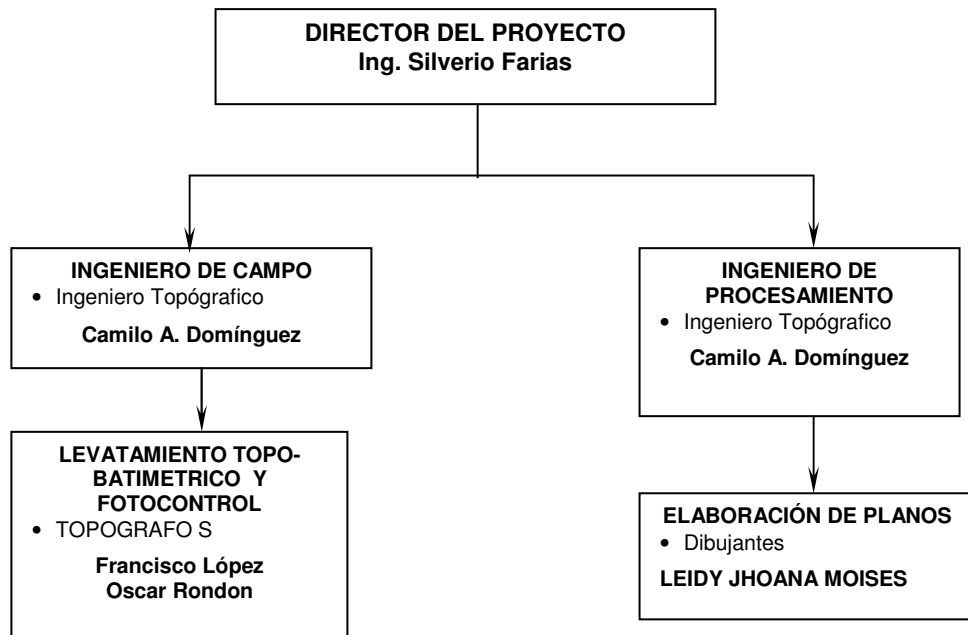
DIRECTOR DEL PROYECTO
Ing. Silverio Farias

INGENIERO DE CAMPO
• Ingeniero Topógrafico
Camilo A. Domínguez

LEVATAMIENTO TOPO-BATIMETRICO Y FOTOCONTROL
• TOPOGRAFO S
Francisco López
Oscar Rondon

INGENIERO DE PROCESAMIENTO
• Ingeniero Topógrafico
Camilo A. Domínguez

ELABORACIÓN DE PLANOS
• Dibujantes
LEIDY JHOANA MOISES